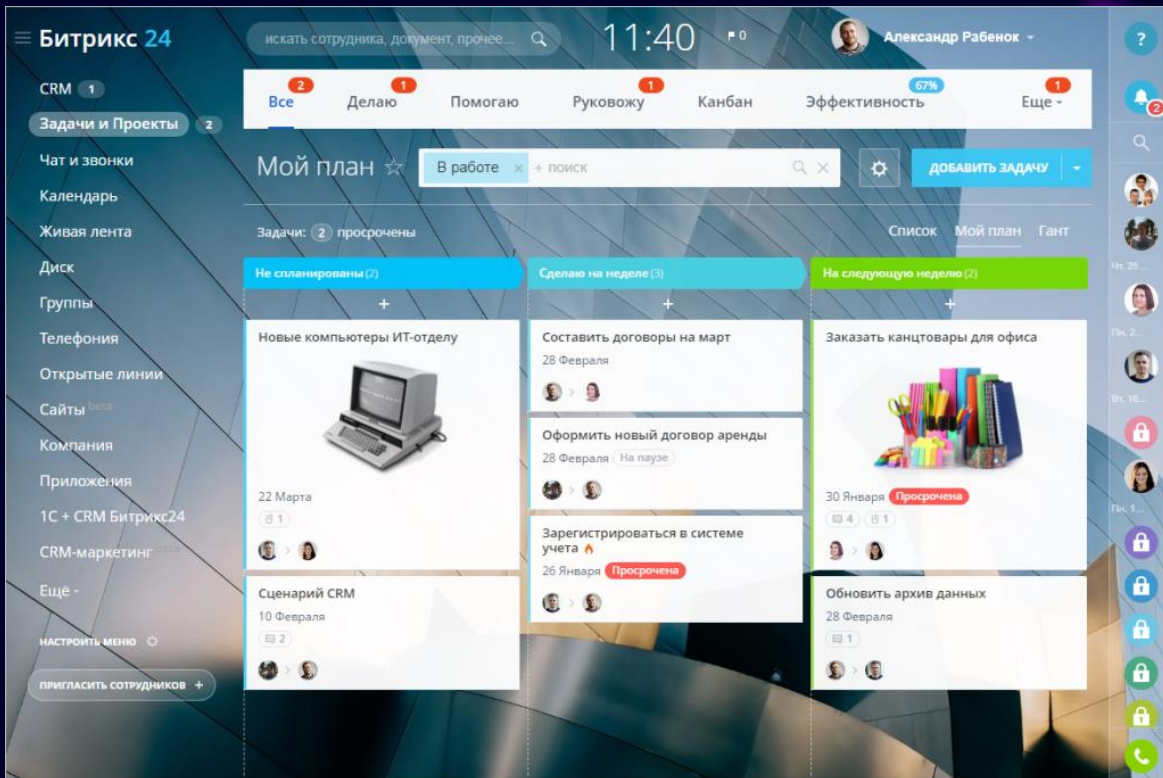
Битрикс 24

искать сотрудника, документ, прочее...

11:40

0

Александр Рабенок

?

2

CRM 1
Задачи и Проекты 2
Чат и звонки
Календарь
Живая лента
Диск
Группы
Телефония
Открытые линии
Сайты beta
Компания
Приложения
1С + CRM Битрикс24
CRM-маркетинг beta
Еще

НАСТРОИТЬ МЕНЮ

ПРИГЛАСИТЬ СОТРУДНИКОВ +

2 Все
1 Делаю
Помогаю
1 Руковожу
Канбан
67% Эффективность
1 Еще

Мой план ☆

В работе × + поиск

ДОБАВИТЬ ЗАДАЧУ

Задачи: 2 просрочены

Список Мой план Гант

Не спланированы (2)

+

Новые компьютеры ИТ-отделу

22 Марта

1

Сценарий CRM

10 Февраля

2

Сделаю на неделе (3)

+

Составить договоры на март

28 Февраля

Оформить новый договор аренды

28 Февраля На паузе

Зарегистрироваться в системе учета

26 Января Просрочена

На следующую неделю (2)

+

Заказать канцтовары для офиса

30 Января Просрочена

4 1

Обновить архив данных

28 Февраля

1

Чт, 25...

Пн, 2...

Вт, 10...

Пн, 1...